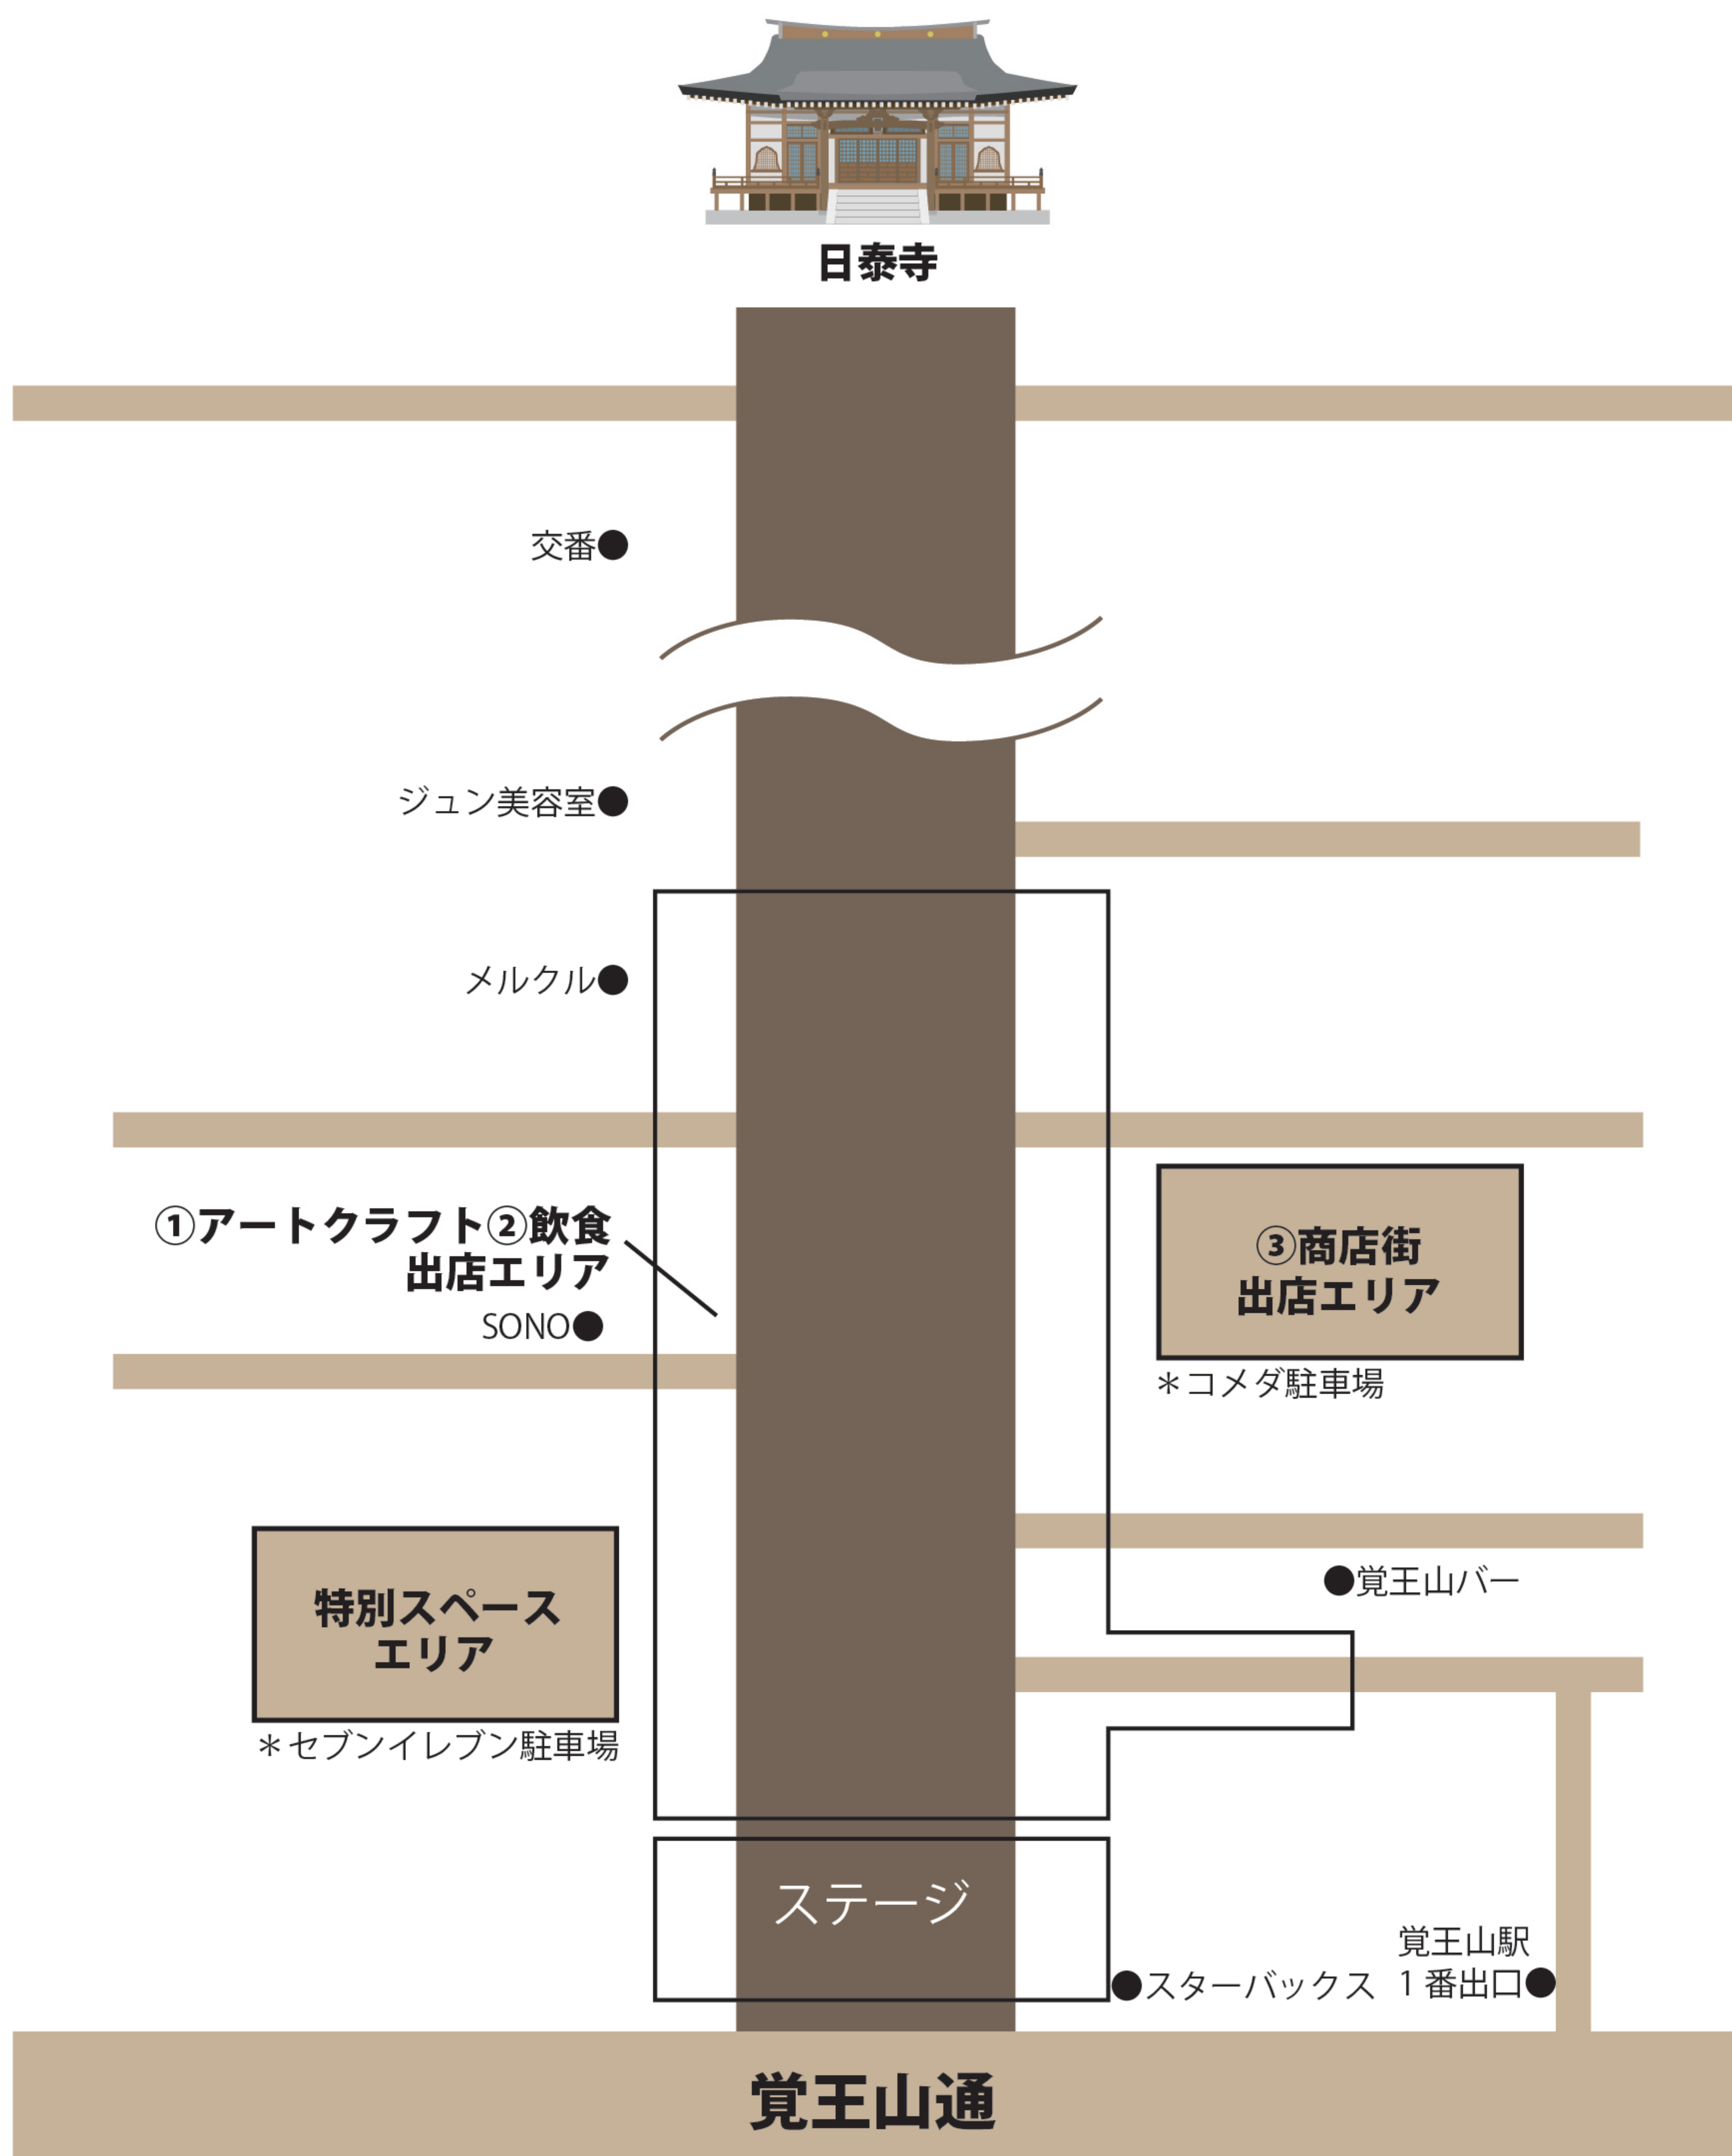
日泰寺

交番●

ジュン美容室●

メルクル●

①アートクラフト②飲食
出店エリア

SONO●

③商店街
出店エリア

＊コメダ駐車場

●覚王山バー

特別スペース
エリア

＊セブンイレブン駐車場

ステージ

●スターバックス

覚王山駅
１番出口●

覚王山通